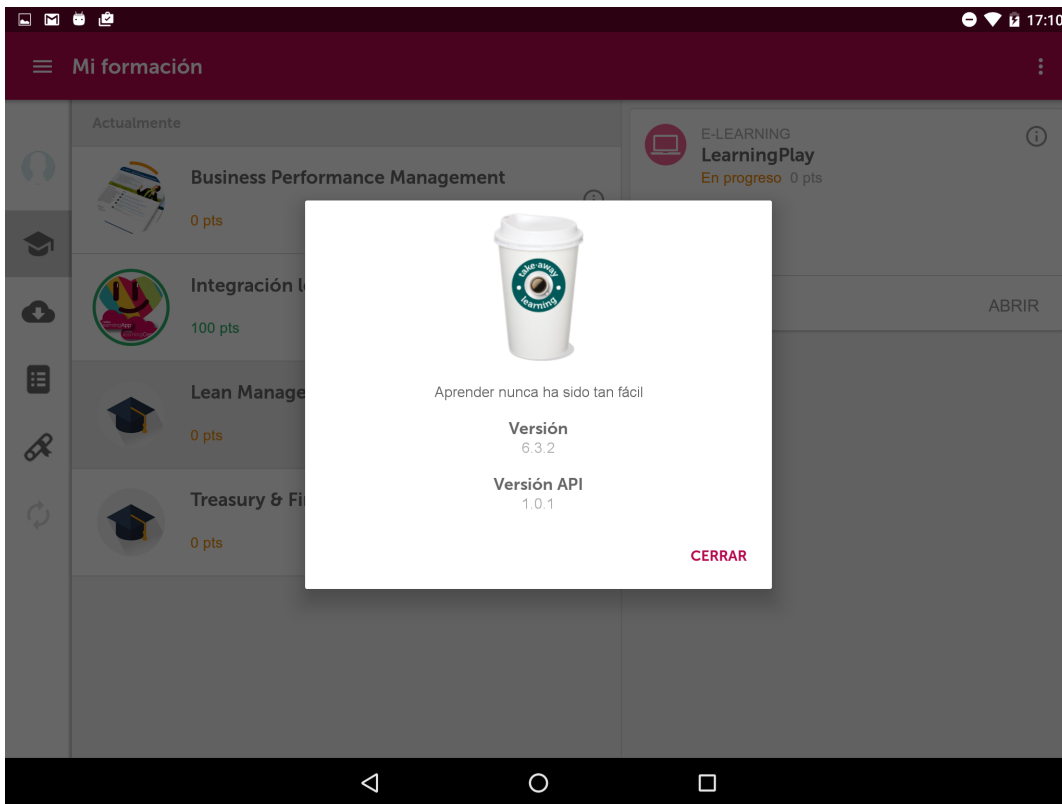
17:10

Mi formación

Actualmente

Business Performance Management

0 pts

Integración l

100 pts

Lean Manage

0 pts

Treasury & Fi

0 pts

E-LEARNING
LearningPlay
En progreso 0 pts

ABRIR

take-away learning

Aprender nunca ha sido tan fácil

Versión
6.3.2

Versión API
1.0.1

CERRAR